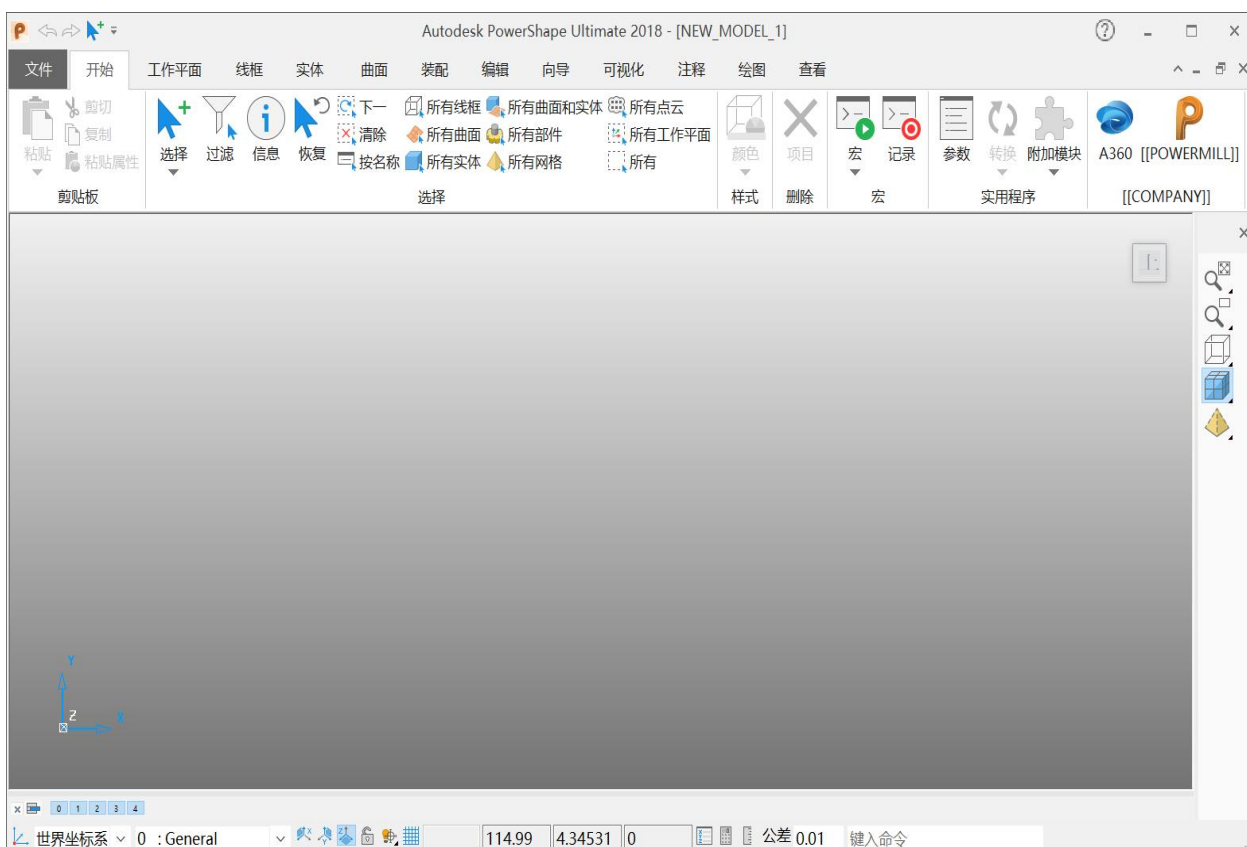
Autodesk PowerShape Ultimate 2018 - [NEW_MODEL_1]

文件 开始 工作平面 线框 实体 曲面 装配 编辑 向导 可视化 注释 绘图 查看

粘贴 剪切 复制 粘贴属性
剪贴板

选择 过滤 信息 恢复 下一 清除 按名称 所有线框 所有曲面 所有实体 所有曲面和实体 所有部件 所有网格 所有点云 所有工作平面 所有
选择

颜色
样式

项目
删除

宏 记录
宏

参数 转换 附加模块
实用程序

A360 [[POWERMILL]]
[[COMPANY]]

Y
Z
X

0 1 2 3 4

世界坐标系 0 : General 114.99 4.34531 0 公差 0.01 键入命令